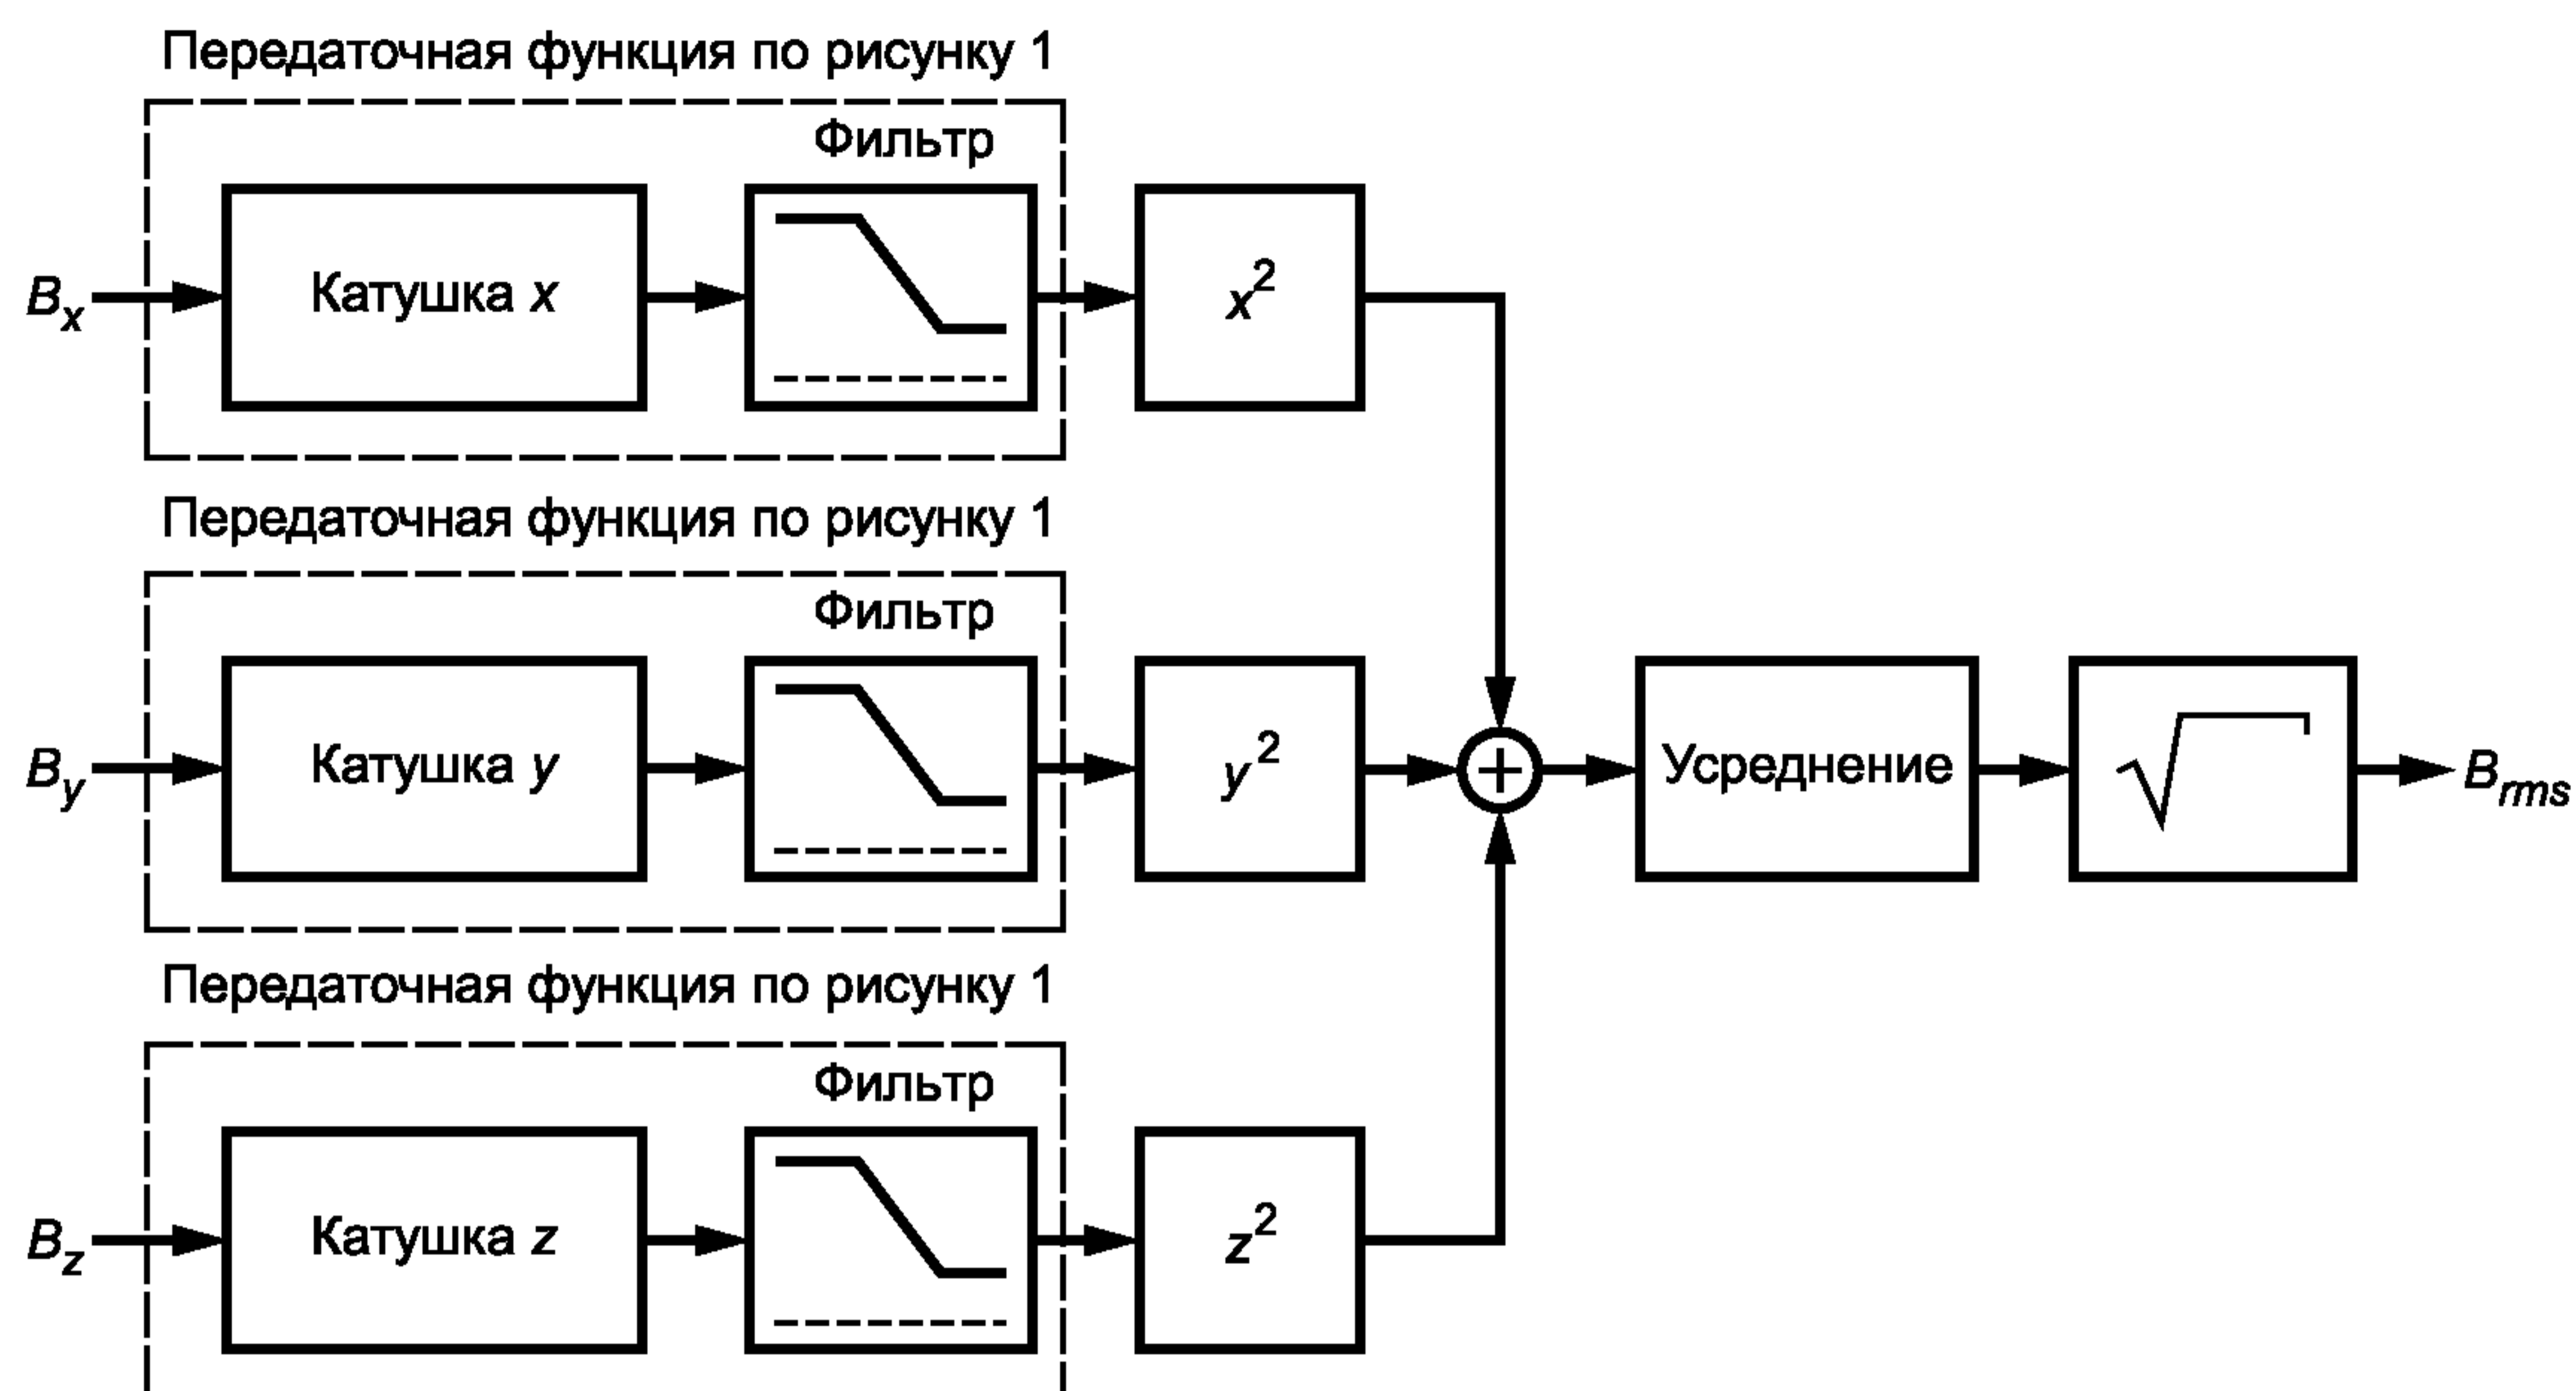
Передаточная функция по рисунку 1

Фильтр

$B_x$

Катушка $x$

$x^2$

Передаточная функция по рисунку 1

Фильтр

$B_y$

Катушка $y$

$y^2$

$+$

Усреднение

$\sqrt{\phantom{x}}$

$B_{rms}$

Передаточная функция по рисунку 1

Фильтр

$B_z$

Катушка $z$

$z^2$